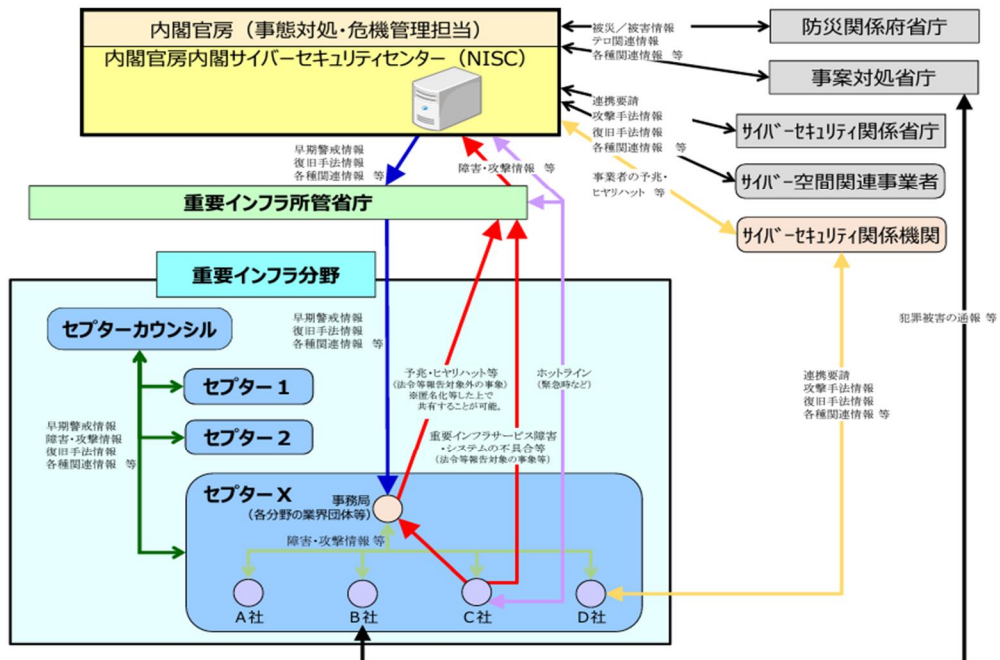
内閣官房（事態対処・危機管理担当）
内閣官房内閣サイバーセキュリティセンター（NISC）

被災／被害情報
テロ関連情報
各種関連情報 等

防災関係府省庁

事案対処省庁

連携要請
攻撃手法情報
復旧手法情報
各種関連情報 等

サイバーセキュリティ関係省庁

サイバー空間関連事業者

事業者の予兆・ヒヤリハット 等

サイバーセキュリティ関係機関

早期警戒情報
復旧手法情報
各種関連情報 等

障害・攻撃情報 等

重要インフラ所管省庁

重要インフラ分野

セプターカウンシル

早期警戒情報
復旧手法情報
各種関連情報 等

予兆・ヒヤリハット等
（法令等報告対象外の事象）
※匿名化等した上で共有することが可能。

ホットライン
（緊急時など）

犯罪被害の通報 等

セプター１

セプター２

早期警戒情報
障害・攻撃情報
復旧手法情報
各種関連情報 等

重要インフラサービス障害
・システムの不具合等
（法令等報告対象の事象等）

連携要請
攻撃手法情報
復旧手法情報
各種関連情報 等

セプターX

事務局
（各分野の業界団体等）

障害・攻撃情報 等

A社
B社
C社
D社